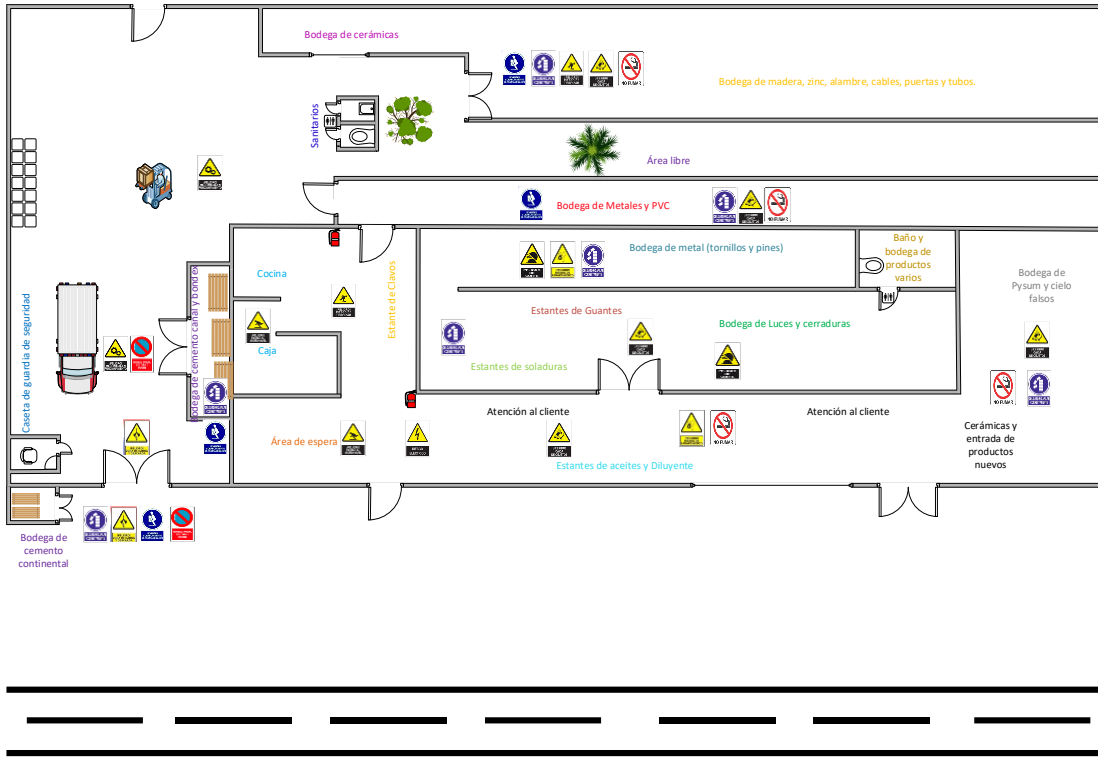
Bodega de cerámicas

Bodega de madera, zinc, alambre, cables, puertas y tubos.

Sanitarios

Área libre

Bodega de Metales y PVC

Bodega de metal (tornillos y pines)

Baño y bodega de productos varios

Bodega de Pysum y cielo falsos

Cocina

Estante de Clavos

Estantes de Guantes

Bodega de Luces y cerraduras

Caja

Bodega de cemento canal y bondex

Caseta de guardia de seguridad

Estantes de soldaduras

Atención al cliente

Atención al cliente

Cerámicas y entrada de productos nuevos

Área de espera

Estantes de aceites y Diluyente

Bodega de cemento continental